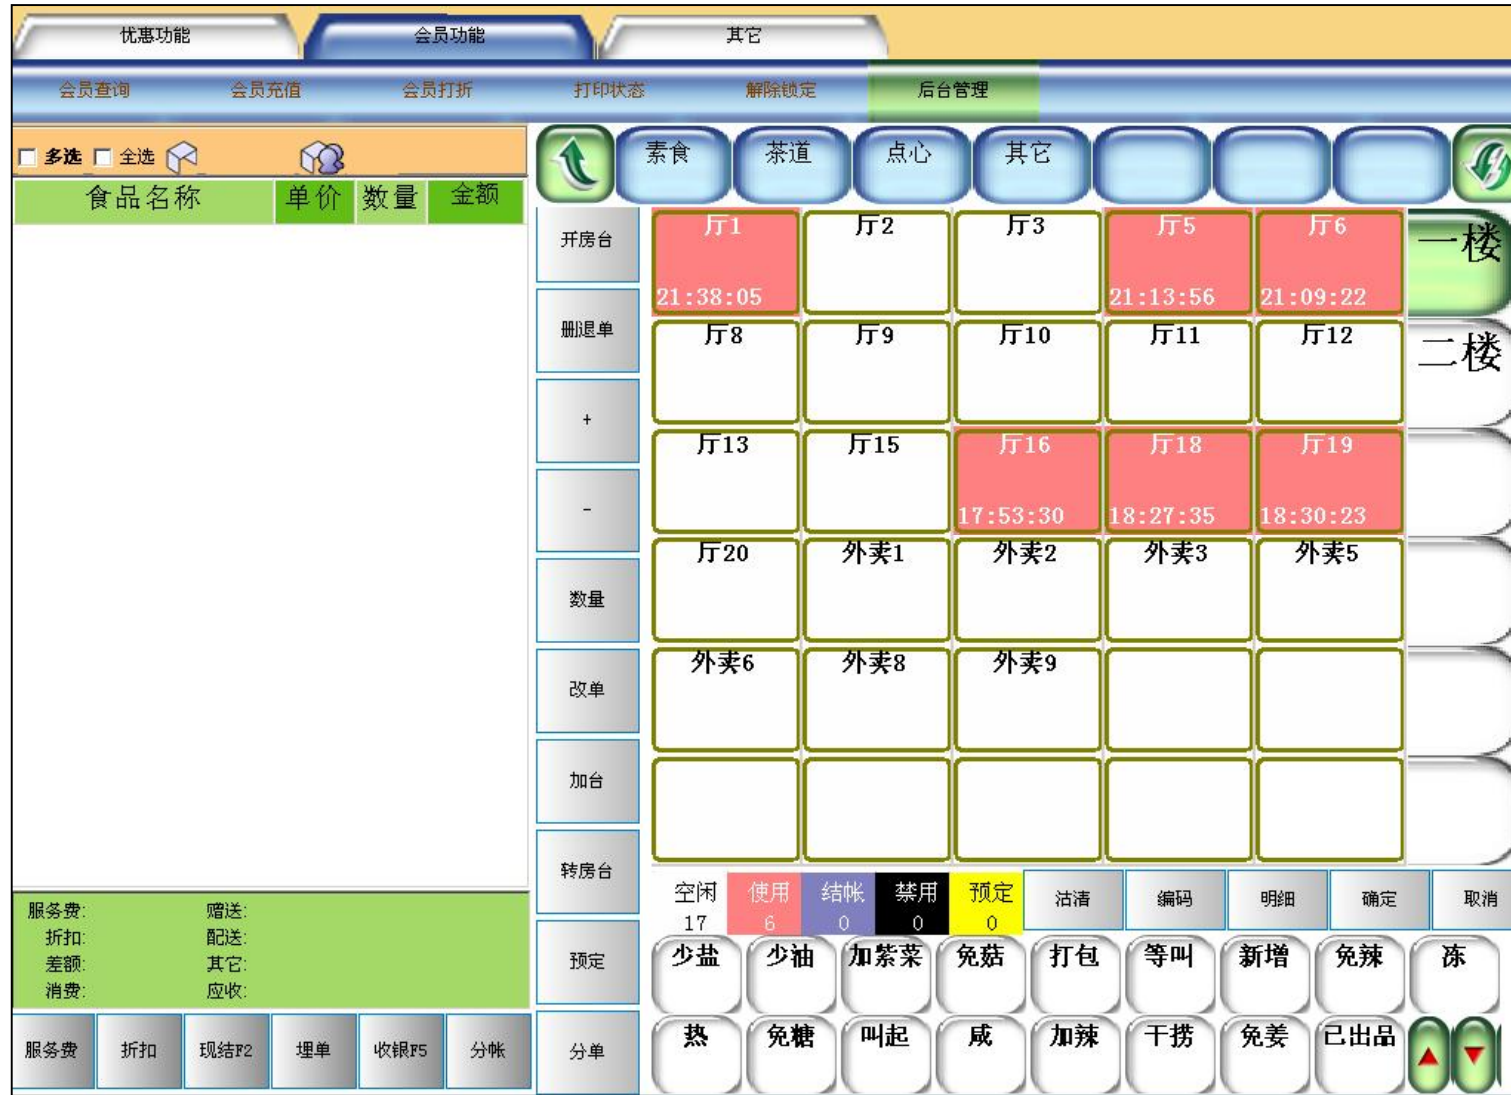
优惠功能 会员功能 其它

会员查询 会员充值 会员打折 打印状态 解除锁定 后台管理

多选 全选

| 食品名称 | 单价 | 数量 | 金额 |
|---|---|---|---|

素食 茶道 点心 其它

开房台
删退单
+
-
数量
改单
加台
转房台
预定
分单

| 厅1 21:38:05 | 厅2 | 厅3 | 厅5 21:13:56 | 厅6 21:09:22 |
|---|---|---|---|---|
| 厅8 | 厅9 | 厅10 | 厅11 | 厅12 |
| 厅13 | 厅15 | 厅16 17:53:30 | 厅18 18:27:35 | 厅19 18:30:23 |
| 厅20 | 外卖1 | 外卖2 | 外卖3 | 外卖5 |
| 外卖6 | 外卖8 | 外卖9 | | |
| | | | | |

一楼
二楼

空闲 17 使用 6 结帐 0 禁用 0 预定 0 沽清 编码 明细 确定 取消

服务费: 赠送:
折扣: 配送:
差额: 其它:
消费: 应收:

服务费 折扣 现结F2 埋单 收银F5 分帐

少盐 少油 加紫菜 免菇 打包 等叫 新增 免辣 冻
热 免糖 叫起 咸 加辣 干捞 免姜 已出品